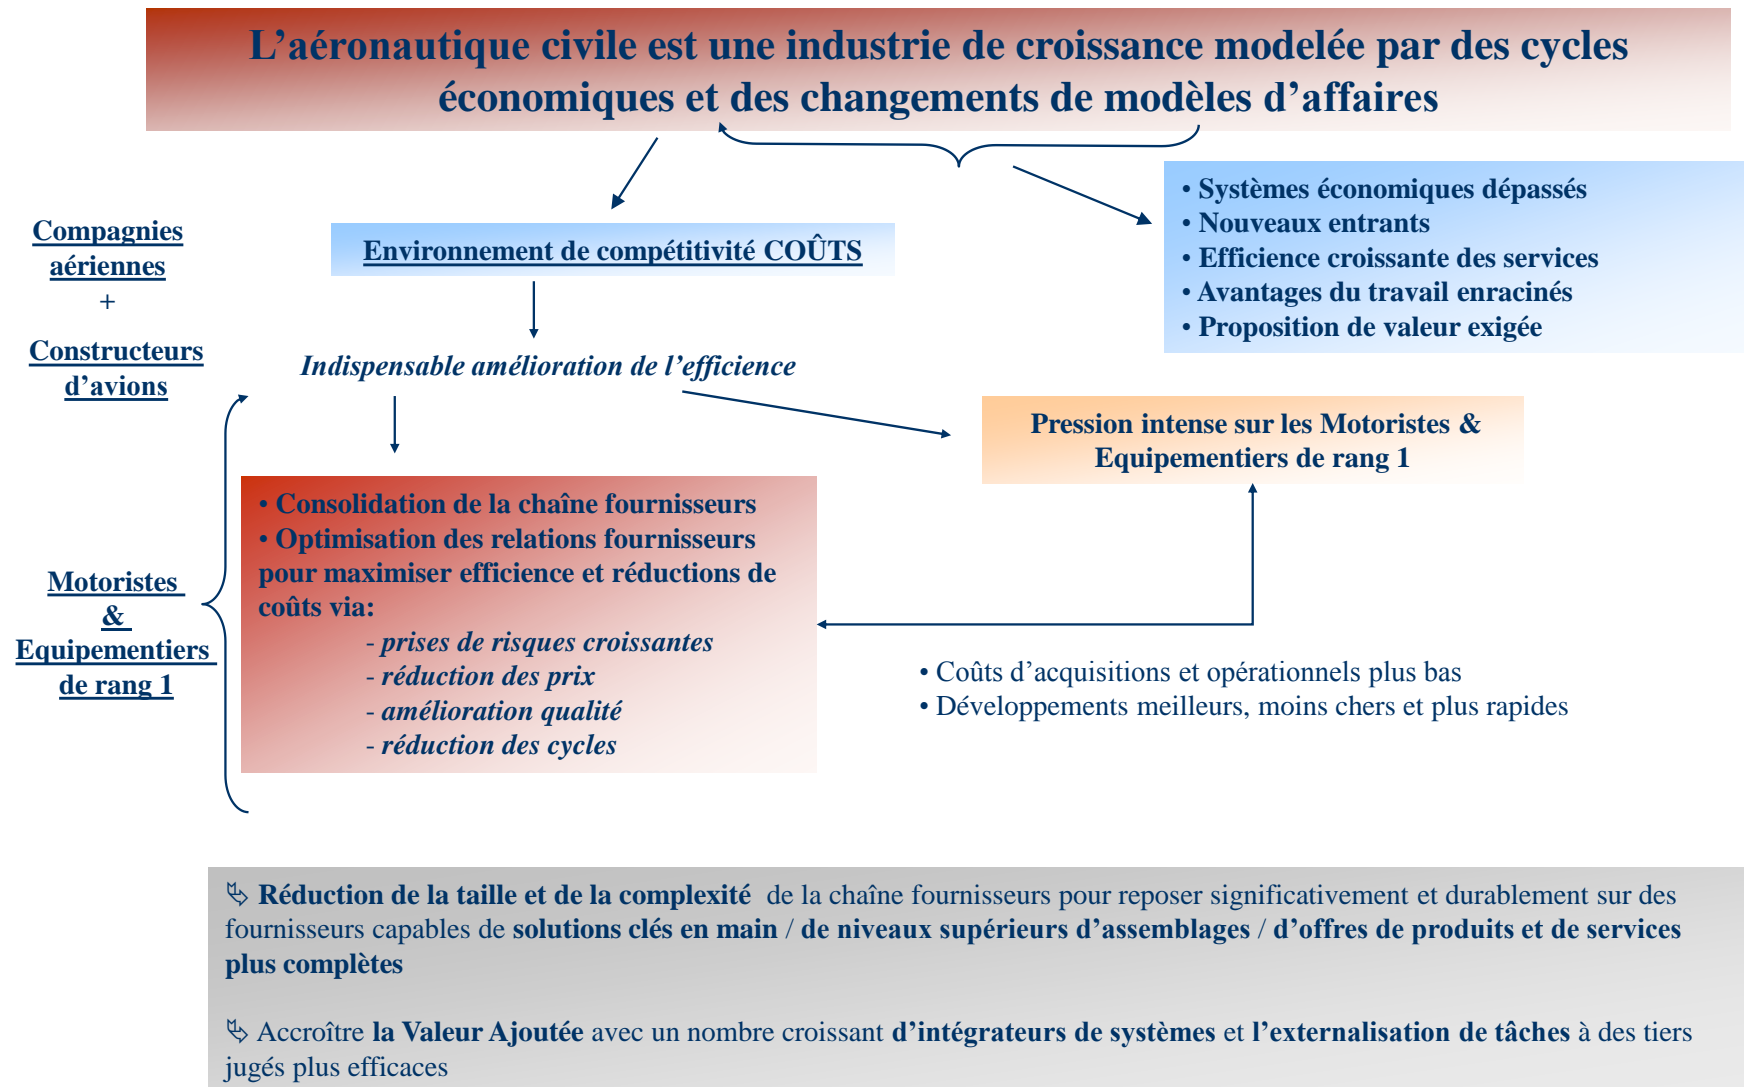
L’aéronautique civile est une industrie de croissance modelée par des cycles économiques et des changements de modèles d’affaires

Compagnies aériennes
+
Constructeurs d’avions

Environnement de compétitivité COÛTS

• Systèmes économiques dépassés
• Nouveaux entrants
• Efficience croissante des services
• Avantages du travail enracinés
• Proposition de valeur exigée

Indispensable amélioration de l’efficience

Pression intense sur les Motoristes & Equipementiers de rang 1

Motoristes & Equipementiers de rang 1

• Consolidation de la chaîne fournisseurs
• Optimisation des relations fournisseurs pour maximiser efficience et réductions de coûts via:
- prises de risques croissantes
- réduction des prix
- amélioration qualité
- réduction des cycles

• Coûts d’acquisitions et opérationnels plus bas
• Développements meilleurs, moins chers et plus rapides

Réduction de la taille et de la complexité de la chaîne fournisseurs pour reposer significativement et durablement sur des fournisseurs capables de solutions clés en main / de niveaux supérieurs d’assemblages / d’offres de produits et de services plus complètes

Accroître la Valeur Ajoutée avec un nombre croissant d’intégrateurs de systèmes et l’externalisation de tâches à des tiers jugés plus efficaces